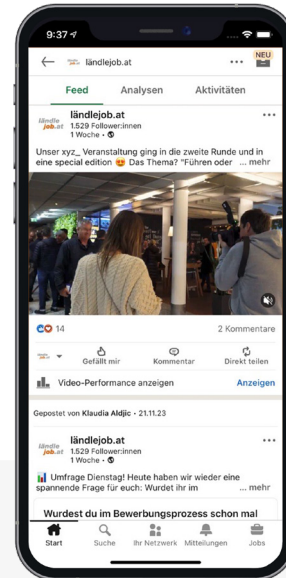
9:37

NEU

ländlejob.at

Feed
Analysen
Aktivitäten

ländle job.at
ländlejob.at
1.529 Follower:innen
1 Woche •

Unser xyz_ Veranstaltung ging in die zweite Runde und in eine special edition 😍 Das Thema? "Führen oder ... mehr

14
2 Kommentare

Gefällt mir
Kommentar
Direkt teilen

Video-Performance anzeigen
Anzeigen

Gepostet von Klaudia Aldjic • 21.11.23

ländle job.at
ländlejob.at
1.529 Follower:innen
1 Woche •

📊 Umfrage Dienstag! Heute haben wir wieder eine spannende Frage für euch: Wurdet ihr im ... mehr

Wurdest du im Bewerbungsprozess schon mal

Start
Suche
Ihr Netzwerk
Mitteilungen
Jobs